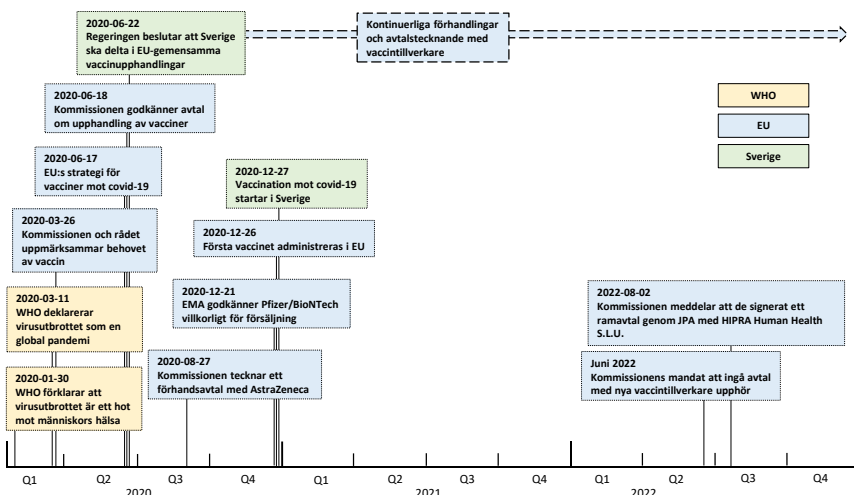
2020-06-22
Regeringen beslutar att Sverige ska delta i EU-gemensamma vaccinupphandlingar

Kontinuerliga förhandlingar och avtalstecknande med vaccintillverkare

2020-06-18
Kommissionen godkänner avtal om upphandling av vacciner

WHO

EU

Sverige

2020-06-17
EU:s strategi för vacciner mot covid-19

2020-12-27
Vaccination mot covid-19 startar i Sverige

2020-03-26
Kommissionen och rådet uppmärksammar behovet av vaccin

2020-12-26
Första vaccinet administreras i EU

2020-03-11
WHO deklarerar virusutbrottet som en global pandemi

2020-12-21
EMA godkänner Pfizer/BioNTech villkorligt för försäljning

2022-08-02
Kommissionen meddelar att de signerat ett ramavtal genom JPA med HIPRA Human Health S.L.U.

2020-01-30
WHO förklarar att virusutbrottet är ett hot mot människors hälsa

2020-08-27
Kommissionen tecknar ett förhandsavtal med AstraZeneca

Juni 2022
Kommissionens mandat att ingå avtal med nya vaccintillverkare upphör

Q1 Q2 Q3 Q4 Q1 Q2 Q3 Q4 Q1 Q2 Q3 Q4
2020 2021 2022